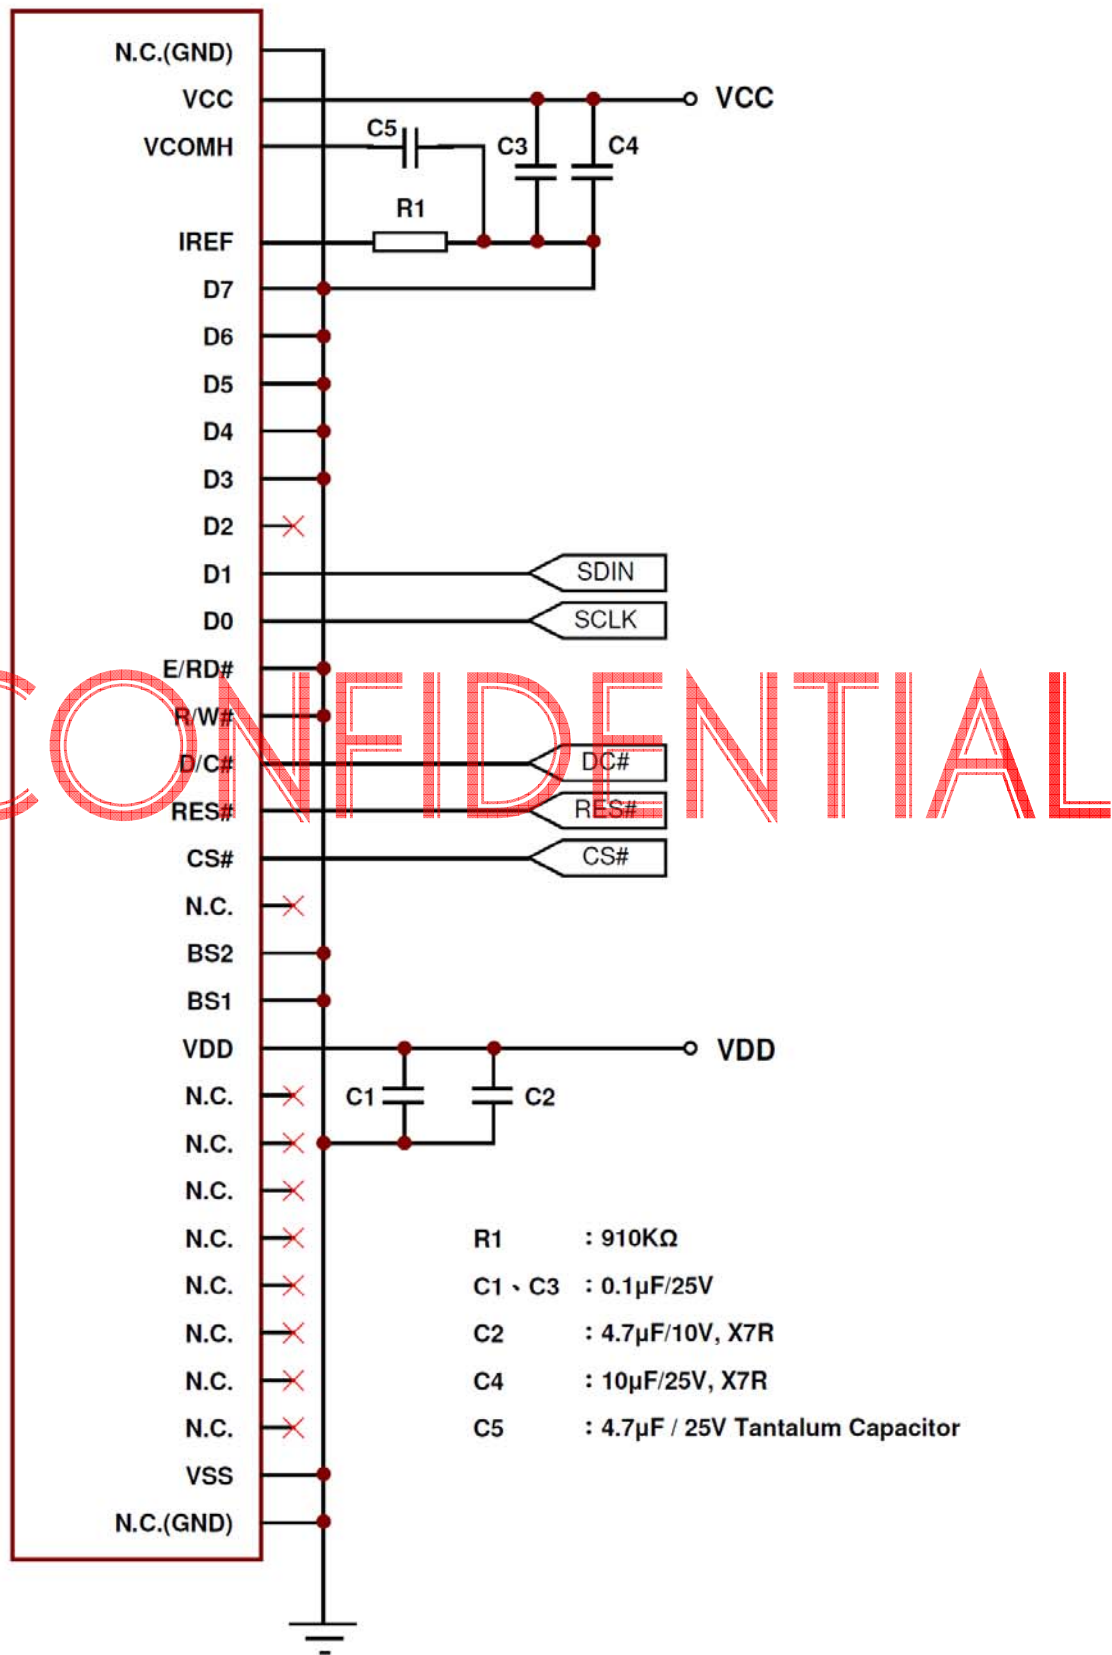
N.C.(GND)
VCC
VCOMH
IREF
D7
D6
D5
D4
D3
D2
D1
D0
E/RD#
R/W#
D/C#
RES#
CS#
N.C.
BS2
BS1
VDD
N.C.
N.C.
N.C.
N.C.
N.C.
N.C.
N.C.
N.C.
VSS
N.C.(GND)

VCC
C5
C3
C4
R1
SDIN
SCLK
DC#
RES#
CS#
VDD
C1
C2

CONFIDENTIAL

| | |
|---|---|
| R1 | : 910KΩ |
| C1、C3 | : 0.1μF/25V |
| C2 | : 4.7μF/10V, X7R |
| C4 | : 10μF/25V, X7R |
| C5 | : 4.7μF / 25V Tantalum Capacitor |